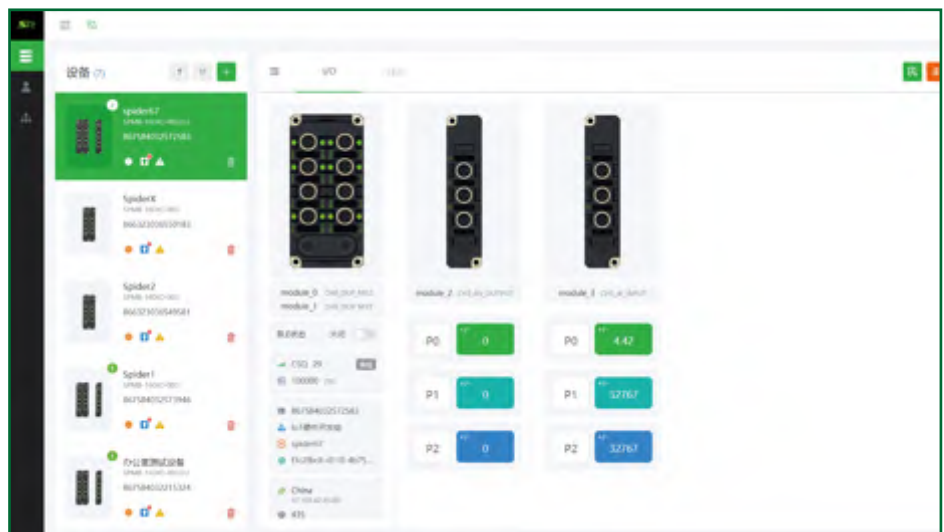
设备 (7)

Spider67
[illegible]
867584032572583

SpiderX
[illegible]
866323036559183

Spider2
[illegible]
866323036549581

Spider1
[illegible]
867584032573946

办公室测试设备
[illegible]
867584032215324

I/O

module_0 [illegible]
module_1 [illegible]

module_2 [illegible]

module_3 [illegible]

P0 0
P1 0
P2 0

P0 4.42
P1 32767
P2 32767

CSQ: 29
100000

867584032572583
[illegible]
spider67
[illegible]

China
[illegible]
435